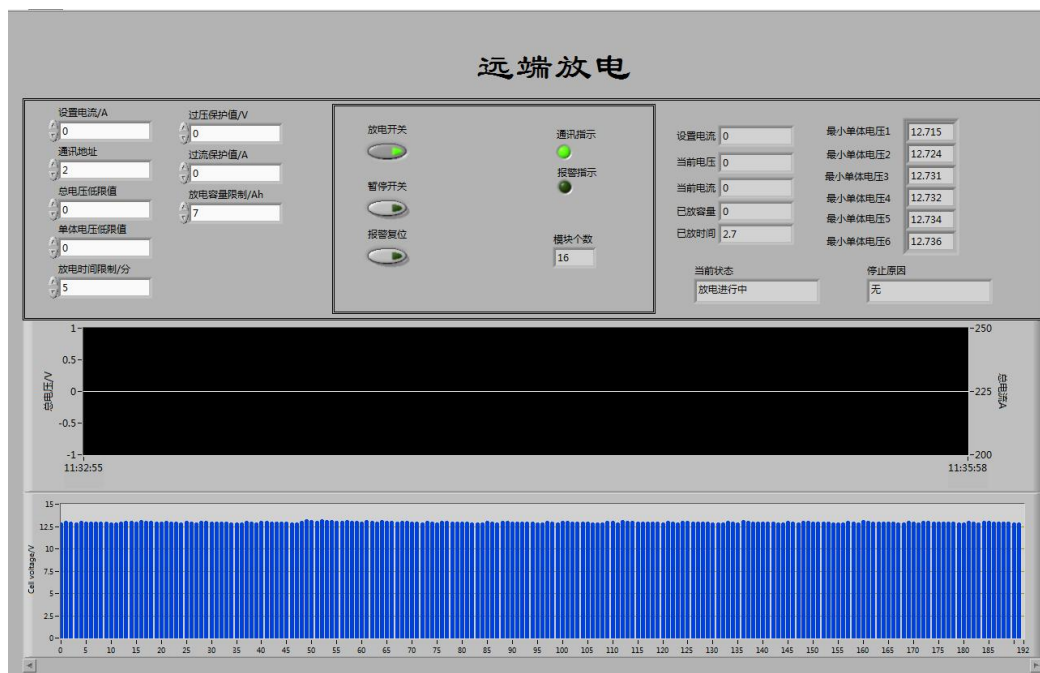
远端放电

设置电流/A
0
通讯地址
2
总电压低限值
0
单体电压低限值
0
放电时间限制/分
5

过压保护值/V
0
过流保护值/A
0
放电容量限制/Ah
7

放电开关
暂停开关
报警复位

通讯指示
报警指示
模块个数
16

设置电流 0
当前电压 0
当前电流 0
已放容量 0
已放时间 2.7

最小单体电压1 12.715
最小单体电压2 12.724
最小单体电压3 12.731
最小单体电压4 12.732
最小单体电压5 12.734
最小单体电压6 12.736

当前状态
放电进行中
停止原因
无

1
0.5
0
-0.5
-1
总电压/V
11:32:55
11:35:58
250
225
200
总电流A

15
12.5
10
7.5
5
2.5
0
Cell voltage/V
0 5 10 15 20 25 30 35 40 45 50 55 60 65 70 75 80 85 90 95 100 105 110 115 120 125 130 135 140 145 150 155 160 165 170 175 180 185 192